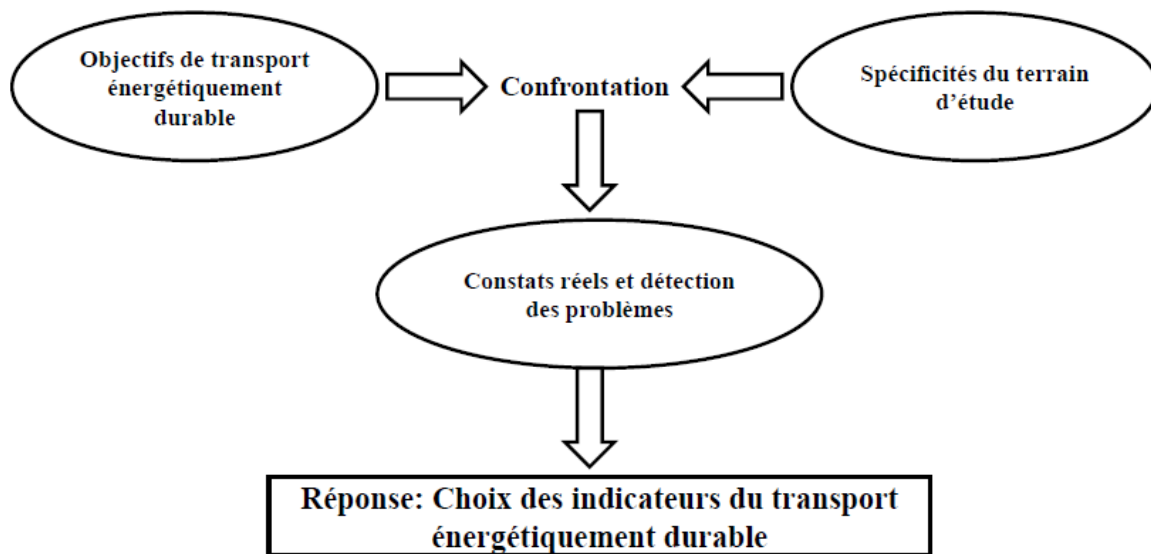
Objectifs de transport énergétiquement durable

Confrontation

Spécificités du terrain d'étude

Constats réels et détection des problèmes

Réponse: Choix des indicateurs du transport énergétiquement durable